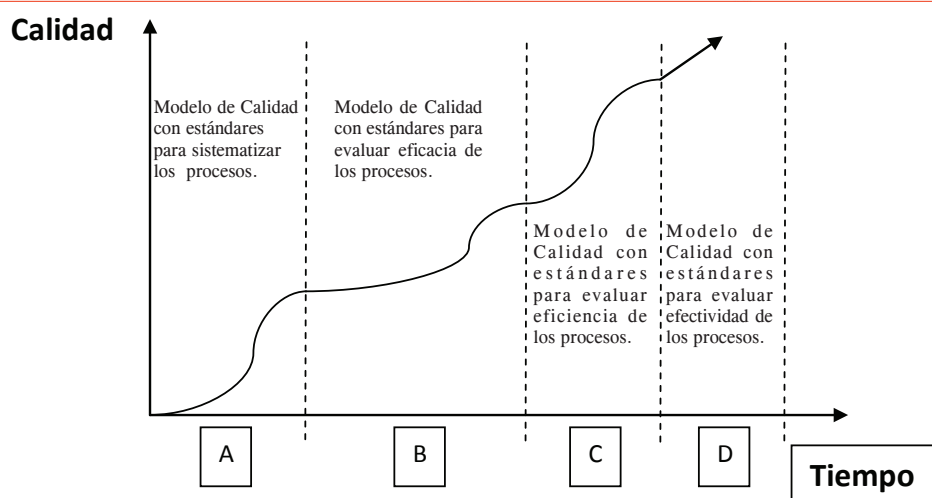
Calidad

Modelo de Calidad con estándares para sistematizar los procesos.

Modelo de Calidad con estándares para evaluar eficacia de los procesos.

Modelo de Calidad con estándares para evaluar eficiencia de los procesos.

Modelo de Calidad con estándares para evaluar efectividad de los procesos.

A

B

C

D

Tiempo